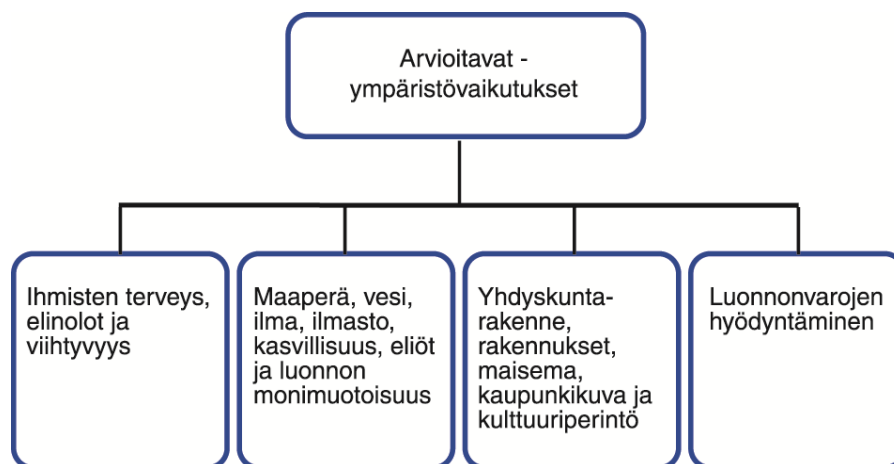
Arvioitavat - ympäristövaikutukset

Ihmisten terveys, elinolot ja viihtyvyys

Maaperä, vesi, ilma, ilmasto, kasvillisuus, eliöt ja luonnon monimuotoisuus

Yhdyskuntarakenne, rakennukset, maisema, kaupunkikuva ja kulttuuriperintö

Luonnonvarojen hyödyntäminen